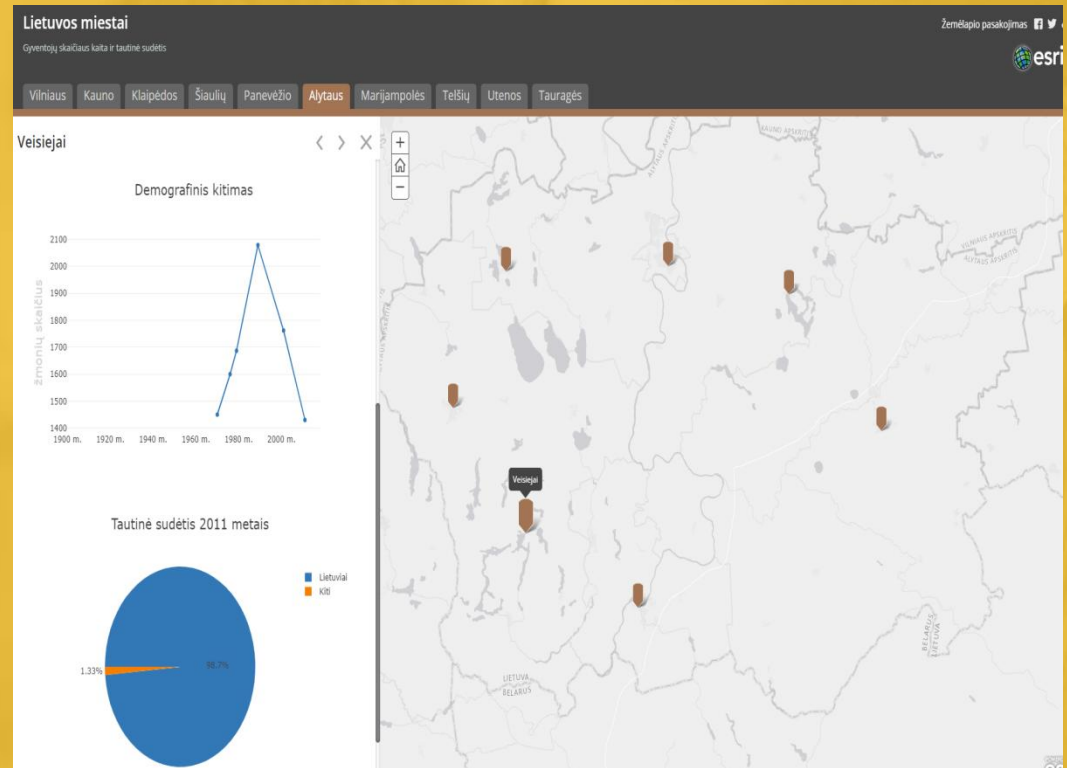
Lietuvos miestai
Gyventojų skaičiaus kaita ir tautinė sudėtis

Žemėlapio pasakojimas

esri

Vilniaus | Kauno | Klaipėdos | Šiaulių | Panevėžio | Alytaus | Marijampolės | Telšių | Utenos | Tauragės

Veisiejai

Demografinis kitimas

| 2100 |
| 2000 |
| 1900 |
| 1800 |
| 1700 |
| 1600 |
| 1500 |
| 1400 |

žmonių skaičius

1900 m. 1920 m. 1940 m. 1960 m. 1980 m. 2000 m.

Tautinė sudėtis 2011 metais

Lietuviai
Kiti

1.33%
98.7%

KAUNO APSKRITIS
ALYTAUS APSKRITIS
VILNIAUS APSKRITIS
ALYTAUS APSKRITIS

Veisiejai

LIETUVA
BELARUS

BELARUS
LIETUVA